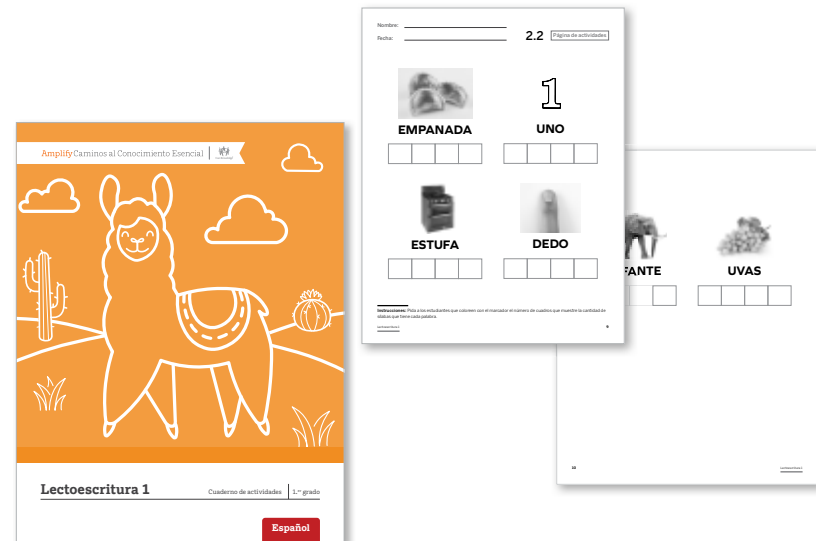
Amplify Caminos al Conocimiento Esencial

Lectoescritura 1

Cuaderno de actividades | 1.er grado

Español

Nombre:

Fecha:

2.2 Página de actividades

EMPANADA

1

UNO

ESTUFA

DEDO

Instrucciones: Pida a los estudiantes que coloreen con el marcador el número de cuadros que muestre la cantidad de sílabas que tiene cada palabra.

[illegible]

5

FANTE

UVAS

10

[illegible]